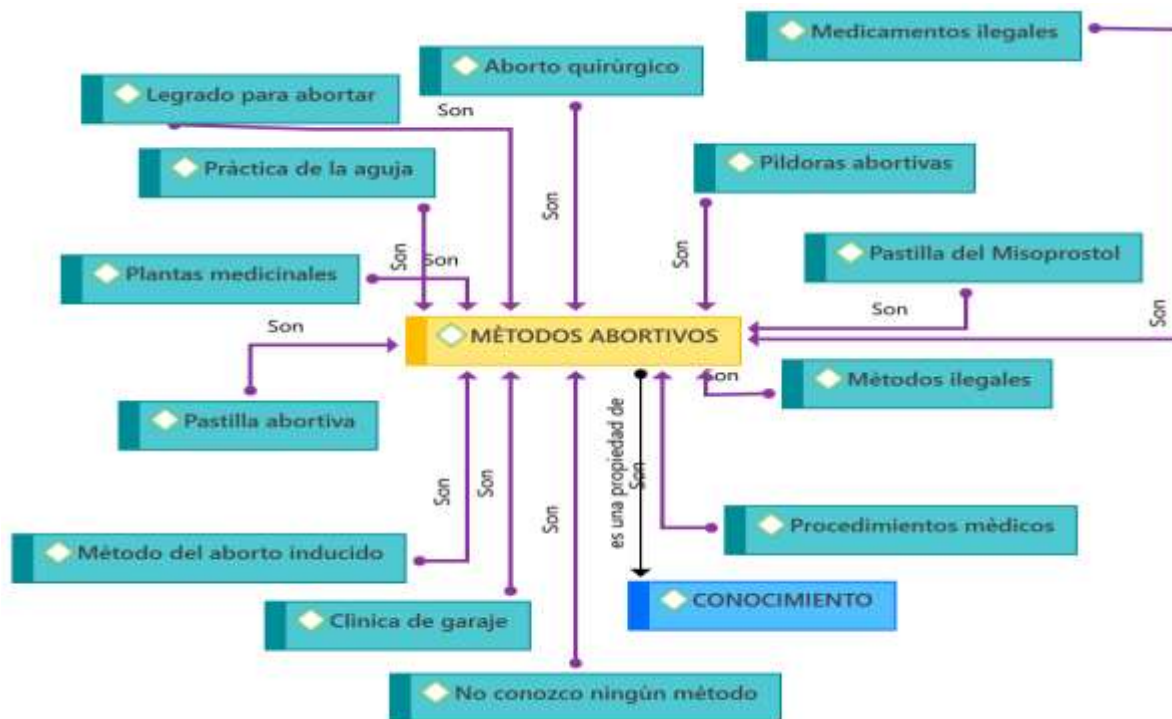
Medicamentos ilegales

Aborto quirùrgico

Legrado para abortar

Son

Pràctica de la aguja

Son

Pildoras abortivas

Son

Son

Son

Plantas medicinales

Pastilla del Misoprostol

Son

Son

Son

MÈTODOS ABORTIVOS

Son

Mètodos ilegales

Pastilla abortiva

es una propiedad de

Son

Son

Son

Son

Procedimientos mèdicos

Mètodo del aborto inducido

CONOCIMIENTO

Clinica de garaje

No conozco ningún método